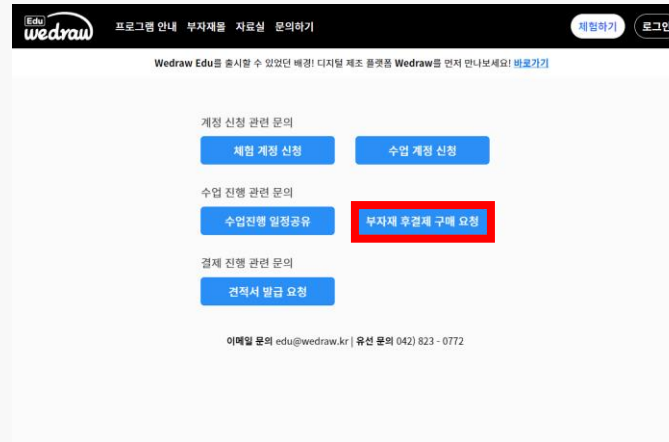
Edu wedraw 프로그램 안내 부자재몰 자료실 문의하기 체험하기 로그인

Wedraw Edu를 출시할 수 있었던 배경! 디지털 제조 플랫폼 Wedraw를 먼저 만나보세요! 바로가기

계정 신청 관련 문의

체험 계정 신청

수업 계정 신청

수업 진행 관련 문의

수업진행 일정공유

부자재 후결제 구매 요청

결제 진행 관련 문의

견적서 발급 요청

이메일 문의 edu@wedraw.kr | 유선 문의 042) 823 - 0772